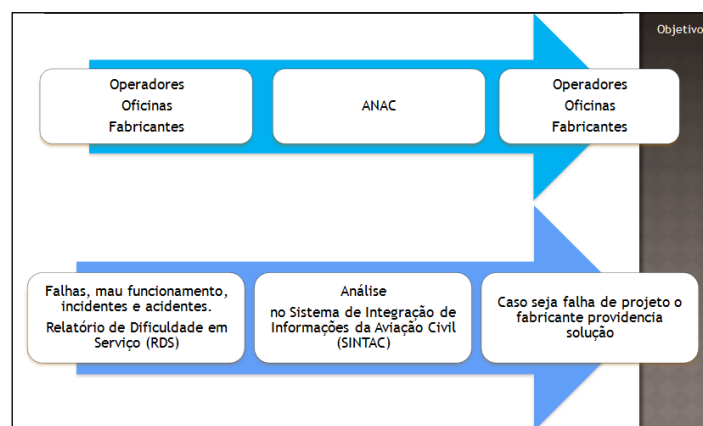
Objetivo

Operadores
Oficinas
Fabricantes

ANAC

Operadores
Oficinas
Fabricantes

Falhas, mau funcionamento, incidentes e acidentes.
Relatório de Dificuldade em Serviço (RDS)

Análise
no Sistema de Integração de Informações da Aviação Civil (SINTAC)

Caso seja falha de projeto o fabricante providencia solução